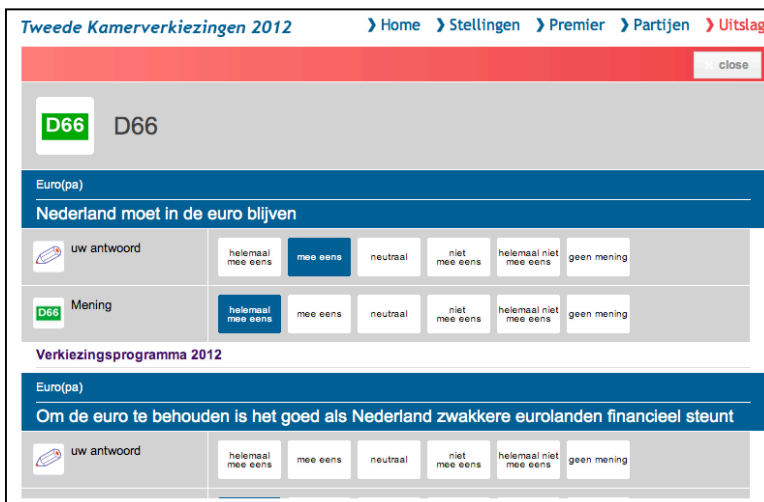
Tweede Kamerverkiezingen 2012

❯ Home ❯ Stellingen ❯ Premier ❯ Partijen ❯ Uitslag

close

D66 D66

Euro(pa)

Nederland moet in de euro blijven

uw antwoord

helemaal mee eens | mee eens | neutraal | niet mee eens | helemaal niet mee eens | geen mening

D66 Mening

helemaal mee eens | mee eens | neutraal | niet mee eens | helemaal niet mee eens | geen mening

Verkiezingsprogramma 2012

Euro(pa)

Om de euro te behouden is het goed als Nederland zwakkere eurolanden financieel steunt

uw antwoord

helemaal mee eens | mee eens | neutraal | niet mee eens | helemaal niet mee eens | geen mening